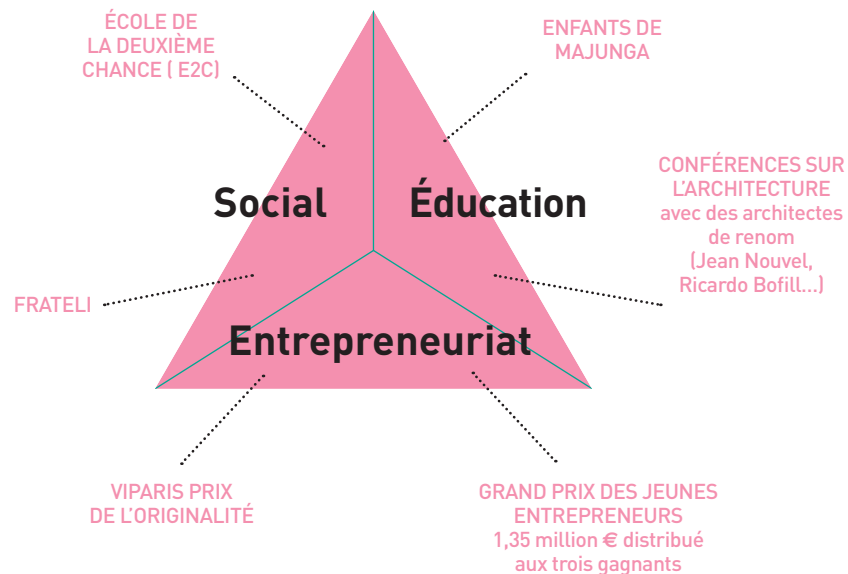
ÉCOLE DE LA DEUXIÈME CHANCE ( E2C)

ENFANTS DE MAJUNGA

Social

Éducation

CONFÉRENCES SUR L'ARCHITECTURE avec des architectes de renom (Jean Nouvel, Ricardo Bofill...)

FRATELI

Entrepreneuriat

VIPARIS PRIX DE L'ORIGINALITÉ

GRAND PRIX DES JEUNES ENTREPRENEURS 1,35 million € distribué aux trois gagnants